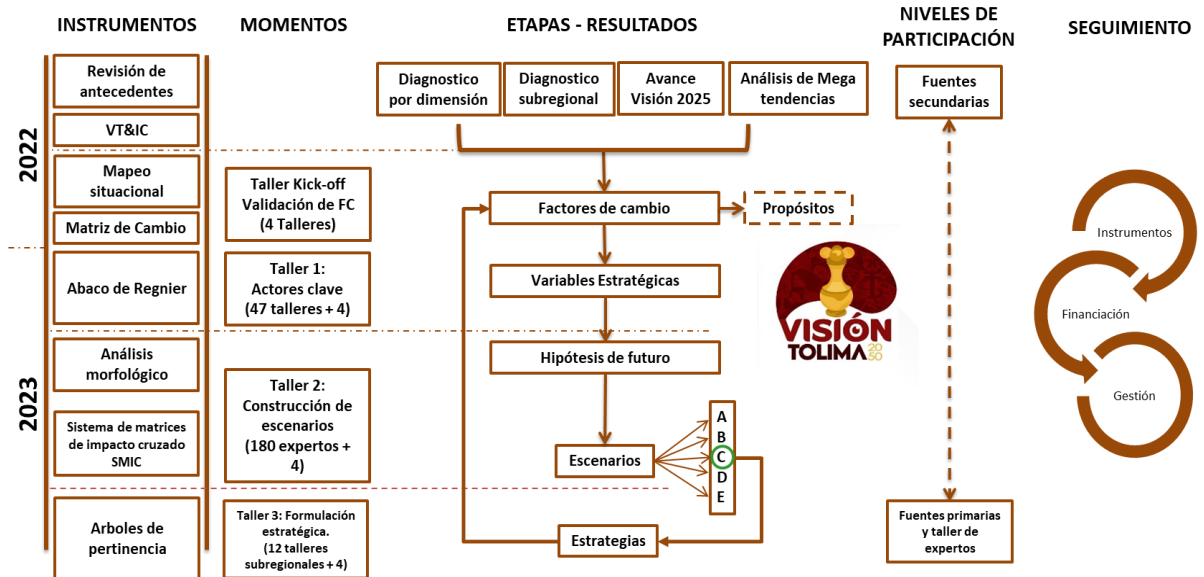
INSTRUMENTOS

MOMENTOS

ETAPAS - RESULTADOS

NIVELES DE PARTICIPACIÓN

SEGUIMIENTO

2022

2023

Revisión de antecedentes

VT&IC

Mapeo situacional

Matriz de Cambio

Abaco de Regnier

Análisis morfológico

Sistema de matrices de impacto cruzado SMIC

Arboles de pertinencia

Taller Kick-off Validación de FC (4 Talleres)

Taller 1: Actores clave (47 talleres + 4)

Taller 2: Construcción de escenarios (180 expertos + 4)

Taller 3: Formulación estratégica. (12 talleres subregionales + 4)

Diagnostico por dimensión

Diagnostico subregional

Avance Visión 2025

Análisis de Mega tendencias

Factores de cambio

Propósitos

Variables Estratégicas

Hipótesis de futuro

Escenarios

A
B
C
D
E

Estrategias

VISIÓN TOLIMA 2050

Fuentes secundarias

Fuentes primarias y taller de expertos

Instrumentos

Financiación

Gestión